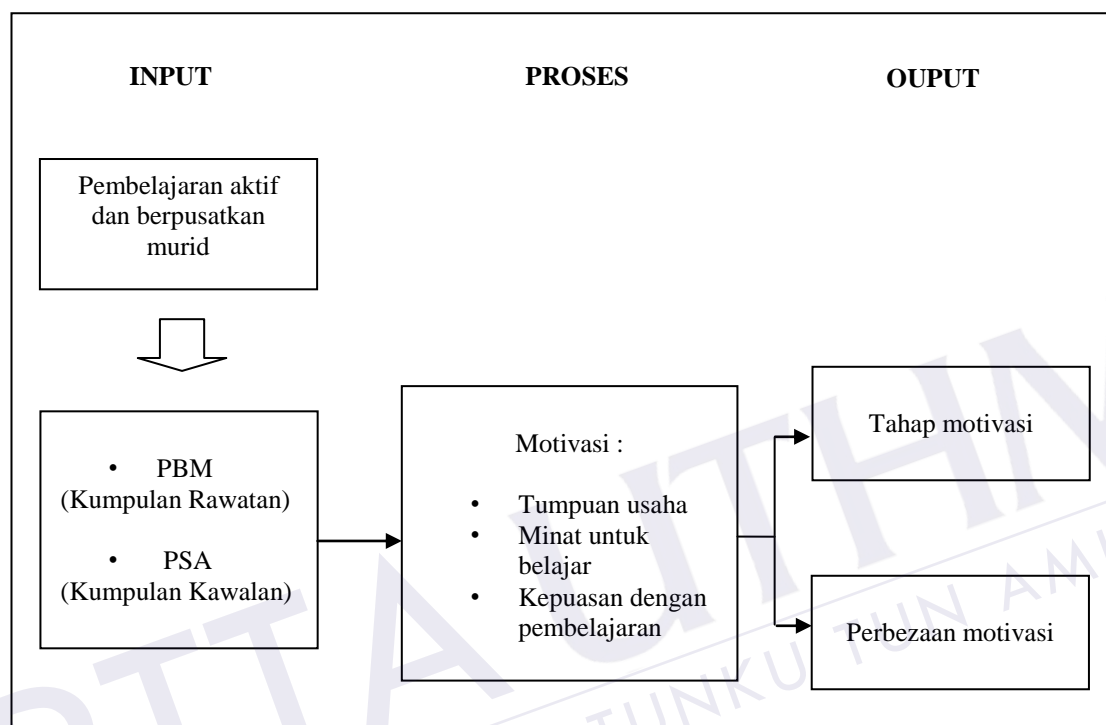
INPUT

PROSES

OUPUT

Pembelajaran aktif dan berpusatkan murid

• PBM (Kumpulan Rawatan)

• PSA (Kumpulan Kawalan)

Motivasi :

• Tumpuan usaha
• Minat untuk belajar
• Kepuasan dengan pembelajaran

Tahap motivasi

Perbezaan motivasi

TUNKU TUN AMINAH